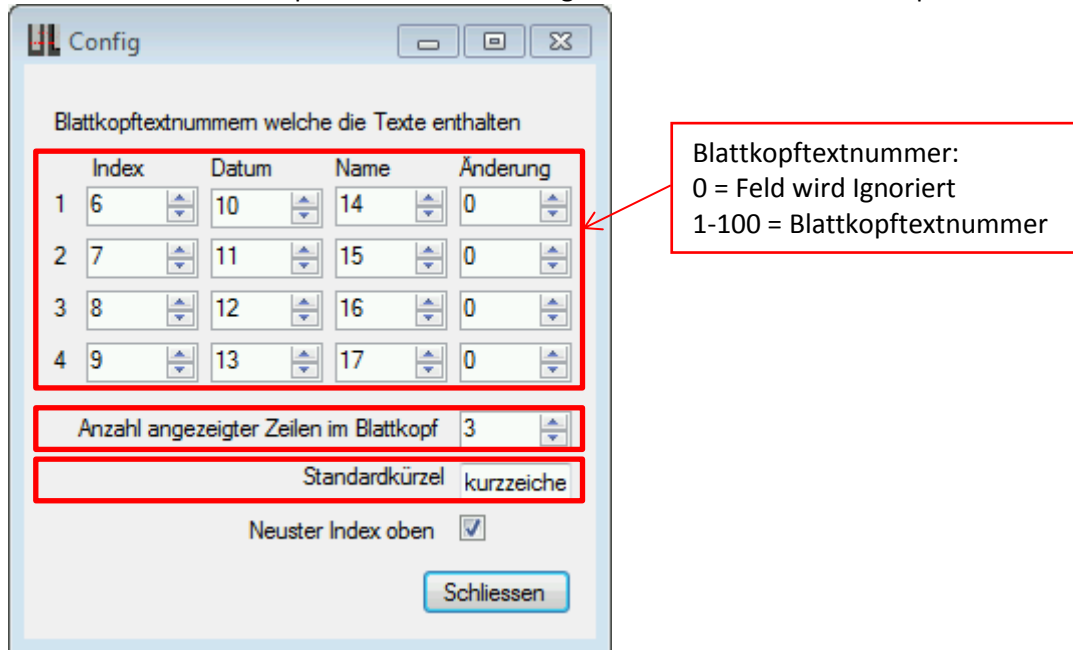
Config

Blattkopftextnummern welche die Texte enthalten

| | Index | Datum | Name | Änderung |
|---|---|---|---|---|
| 1 | 6 | 10 | 14 | 0 |
| 2 | 7 | 11 | 15 | 0 |
| 3 | 8 | 12 | 16 | 0 |
| 4 | 9 | 13 | 17 | 0 |

Anzahl angezeigter Zeilen im Blattkopf 3

Standardkürzel kurzzeiche

Neuster Index oben

Schliessen

Blattkopftextnummer:
0 = Feld wird Ignoriert
1-100 = Blattkopftextnummer